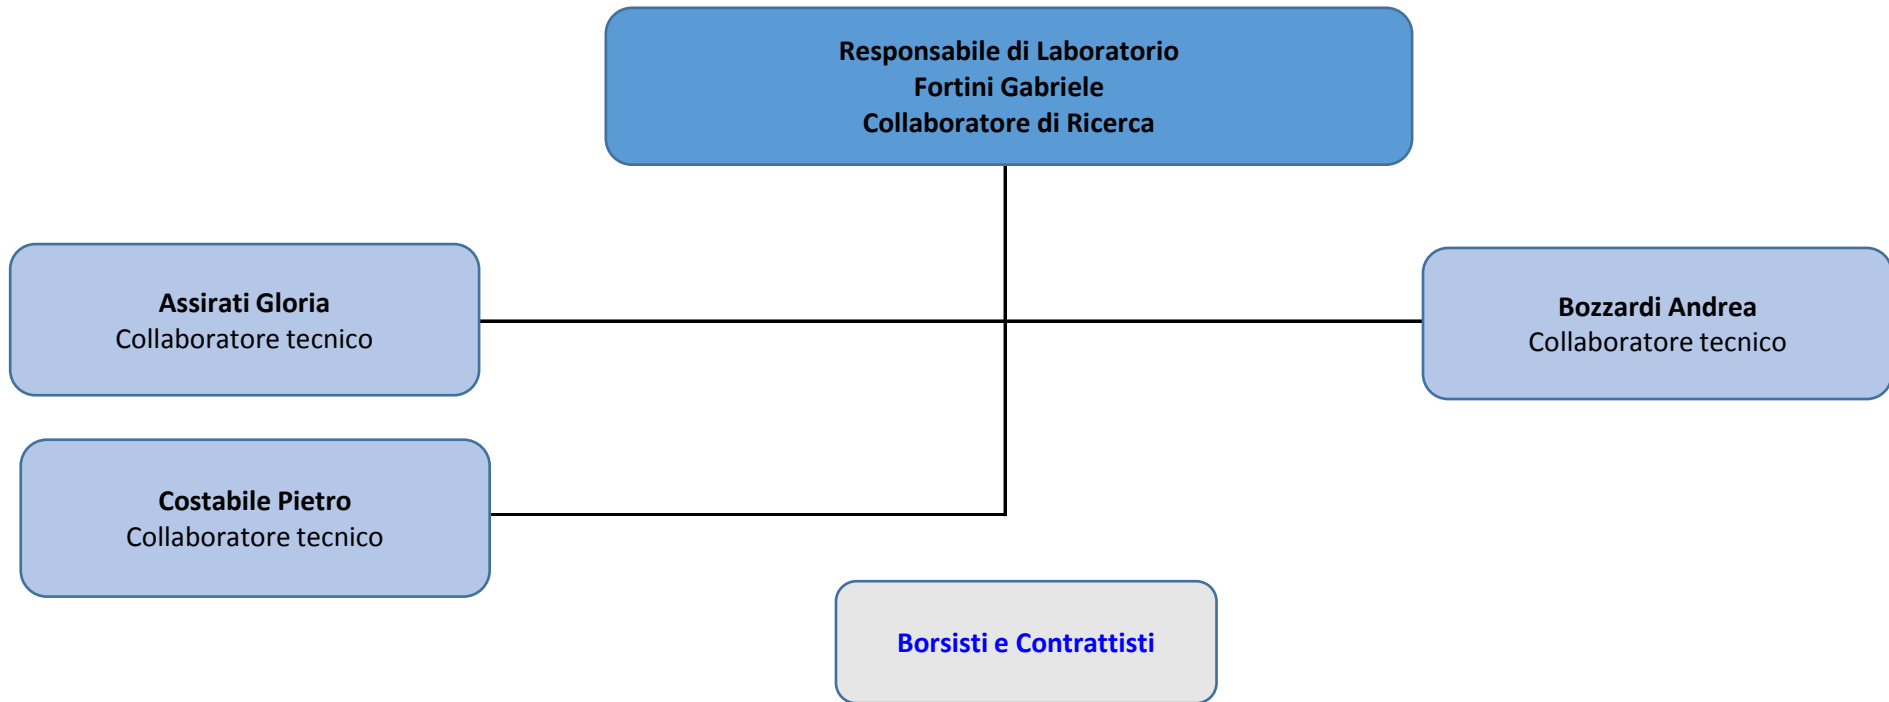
Responsabile di Laboratorio
Fortini Gabriele
Collaboratore di Ricerca

Assirati Gloria
Collaboratore tecnico

Bozzardi Andrea
Collaboratore tecnico

Costabile Pietro
Collaboratore tecnico

Borsisti e Contrattisti